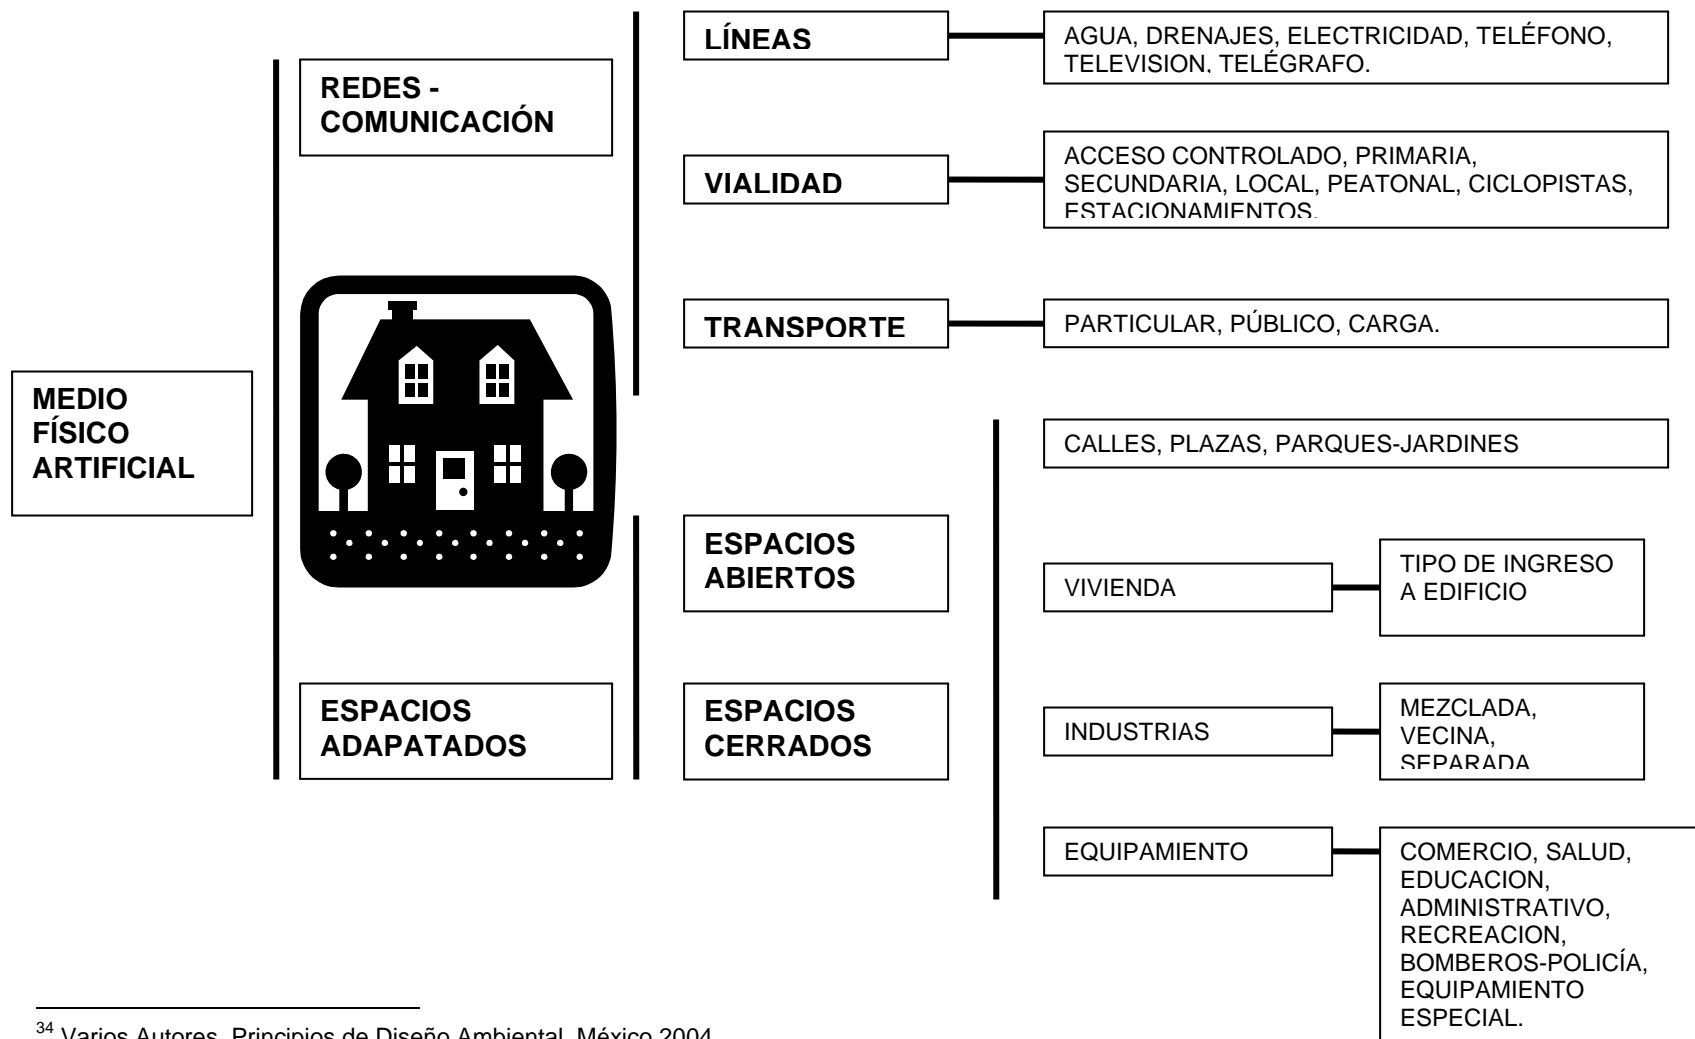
MEDIO FÍSICO ARTIFICIAL

REDES - COMUNICACIÓN

LÍNEAS

AGUA, DRENAJES, ELECTRICIDAD, TELÉFONO, TELEVISION, TELÉGRAFO.

VIALIDAD

ACCESO CONTROLADO, PRIMARIA, SECUNDARIA, LOCAL, PEATONAL, CICLOPISTAS, ESTACIONAMIENTOS.

TRANSPORTE

PARTICULAR, PÚBLICO, CARGA.

ESPACIOS ADAPATADOS

ESPACIOS ABIERTOS

CALLES, PLAZAS, PARQUES-JARDINES

ESPACIOS CERRADOS

VIVIENDA

TIPO DE INGRESO A EDIFICIO

INDUSTRIAS

MEZCLADA, VECINA, SEPARADA

EQUIPAMIENTO

COMERCIO, SALUD, EDUCACION, ADMINISTRATIVO, RECREACION, BOMBEROS-POLICÍA, EQUIPAMIENTO ESPECIAL.

$^{34}$ Varios Autores, Principios de Diseño Ambiental, México 2004